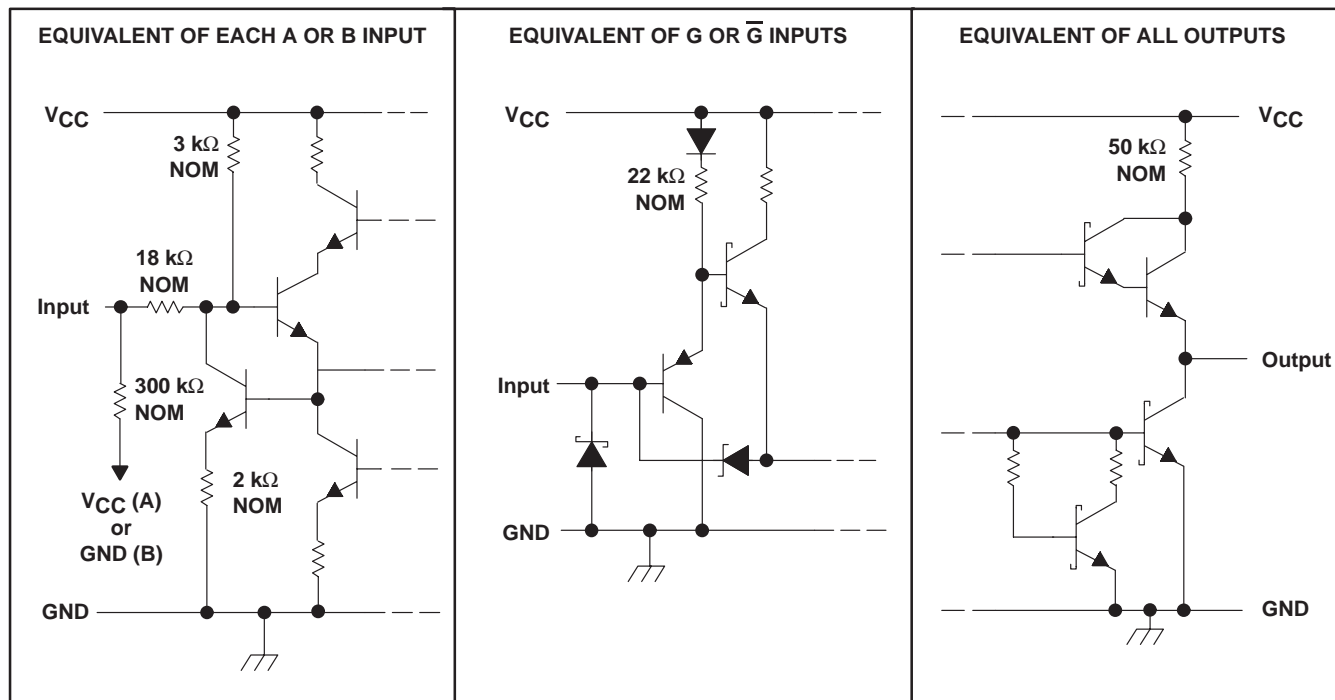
EQUIVALENT OF EACH A OR B INPUT

$V_{CC}$

3 k$\Omega$ NOM

18 k$\Omega$ NOM

Input

300 k$\Omega$ NOM

$V_{CC}$ (A) or GND (B)

2 k$\Omega$ NOM

GND

EQUIVALENT OF G OR $\overline{G}$ INPUTS

$V_{CC}$

22 k$\Omega$ NOM

Input

GND

EQUIVALENT OF ALL OUTPUTS

$V_{CC}$

50 k$\Omega$ NOM

Output

GND